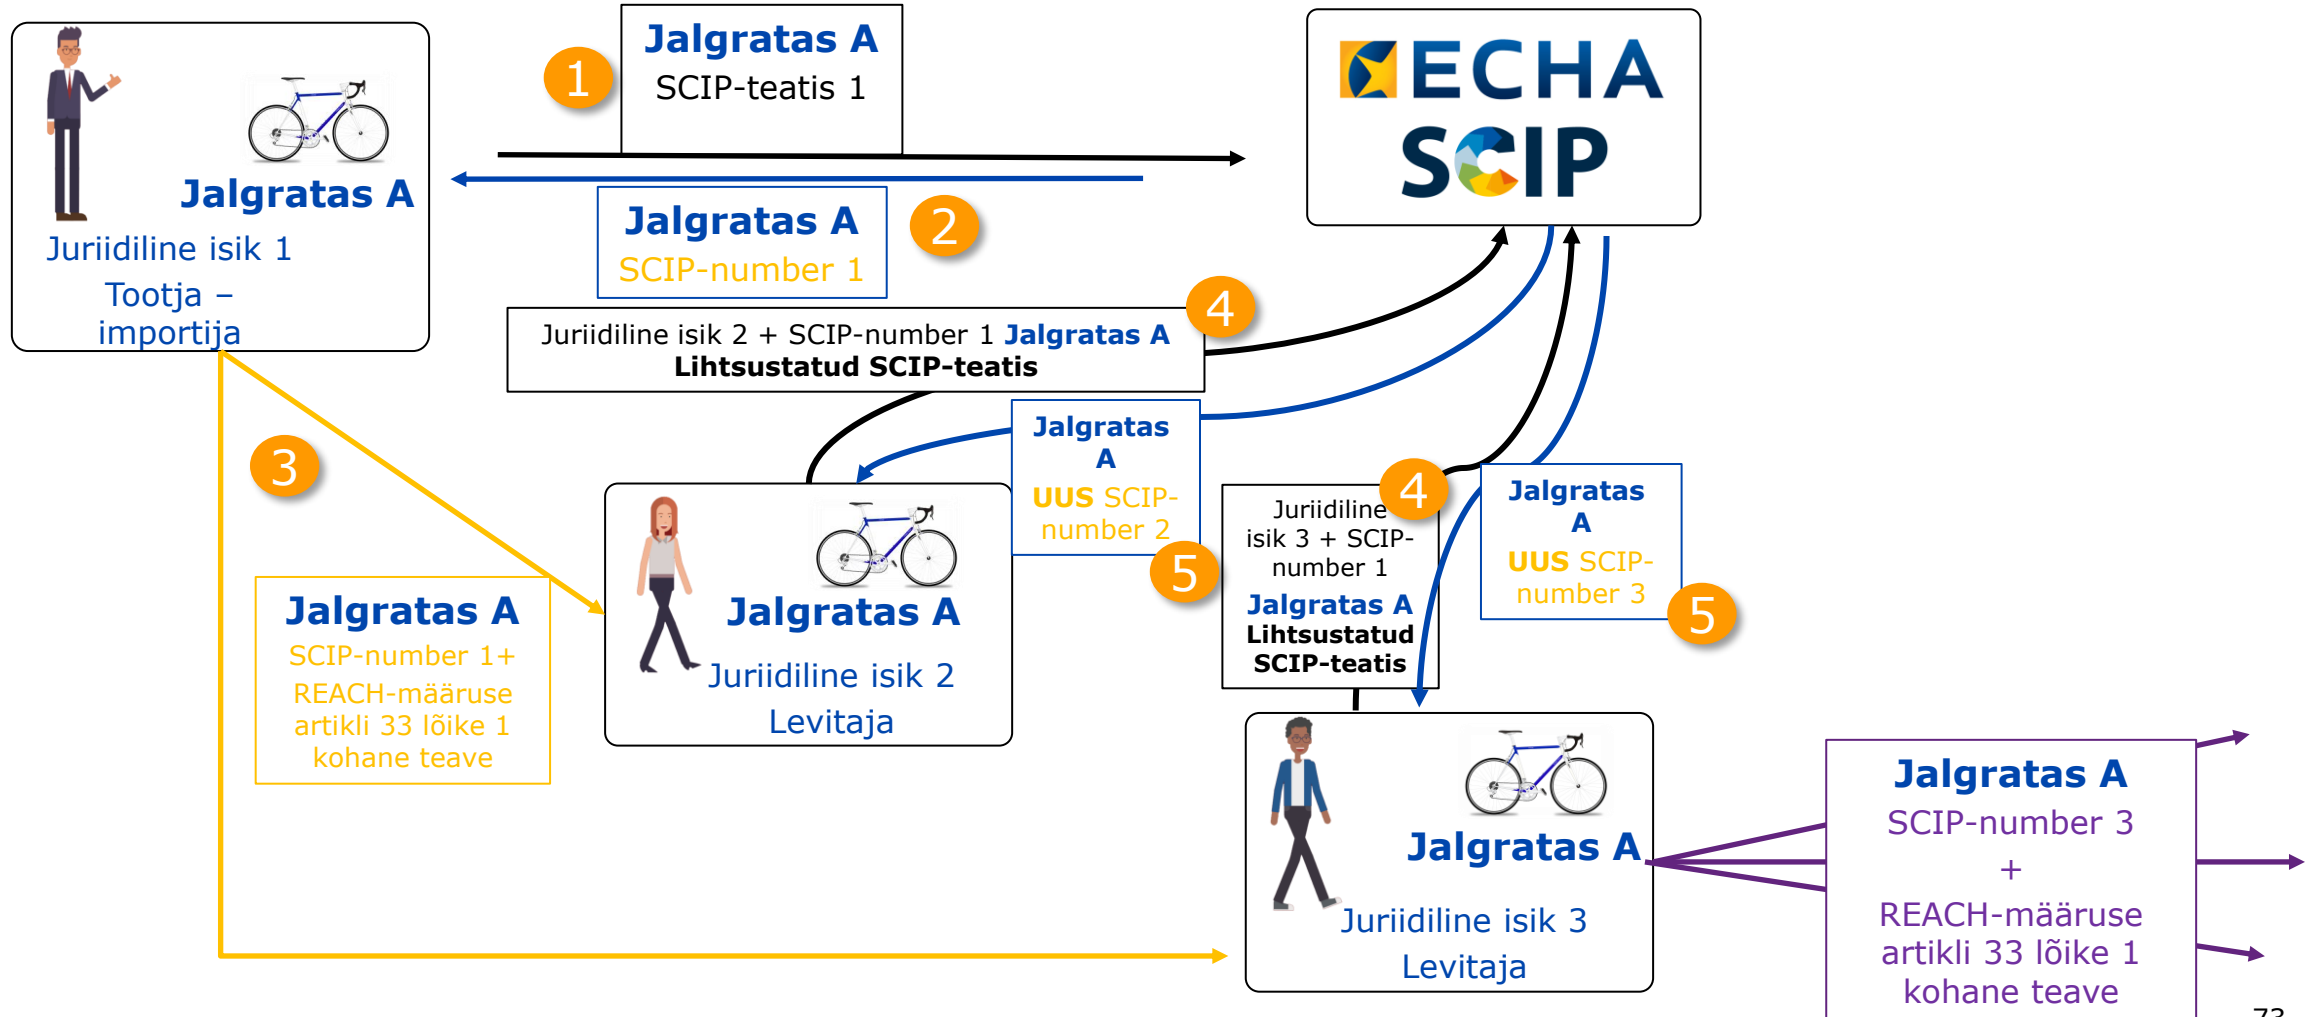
Jalgratas A
Juriidiline isik 1
Tootja – importija

1
Jalgratas A
SCIP-teatis 1

ECHA SCIP

Jalgratas A
SCIP-number 1
2

Juriidiline isik 2 + SCIP-number 1 Jalgratas A
Lihtsustatud SCIP-teatis
4

3

Jalgratas A
UUS SCIP-number 2
5

Jalgratas A
Juriidiline isik 2
Levitaja

Jalgratas A
SCIP-number 1+
REACH-määruse artikli 33 lõike 1 kohane teave

Juriidiline isik 3 + SCIP-number 1
Jalgratas A
Lihtsustatud SCIP-teatis
4

Jalgratas A
UUS SCIP-number 3
5

Jalgratas A
Juriidiline isik 3
Levitaja

Jalgratas A
SCIP-number 3
+
REACH-määruse artikli 33 lõike 1 kohane teave

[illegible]